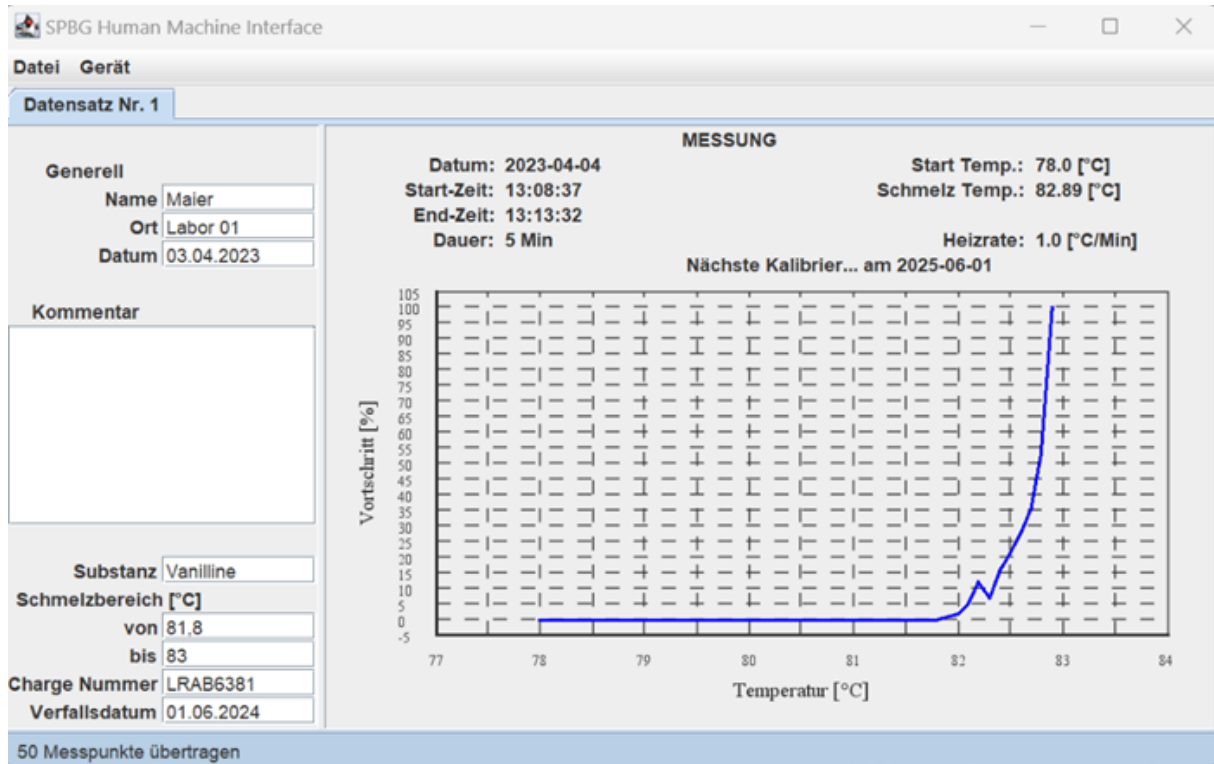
SPBG Human Machine Interface

Datei Gerät

Datensatz Nr. 1

Generell
Name Maier
Ort Labor 01
Datum 03.04.2023

Kommentar

Substanz Vanilline
Schmelzbereich [°C]
von 81,8
bis 83
Charge Nummer LRAB6381
Verfallsdatum 01.06.2024

MESSUNG
Datum: 2023-04-04
Start-Zeit: 13:08:37
End-Zeit: 13:13:32
Dauer: 5 Min
Start Temp.: 78.0 [°C]
Schmelz Temp.: 82.89 [°C]
Heizrate: 1.0 [°C/Min]
Nächste Kalibrier... am 2025-06-01

Vortschritt [%]
105
100
95
90
85
80
75
70
65
60
55
50
45
40
35
30
25
20
15
10
5
0
-5

77 78 79 80 81 82 83 84
Temperatur [°C]

50 Messpunkte übertragen